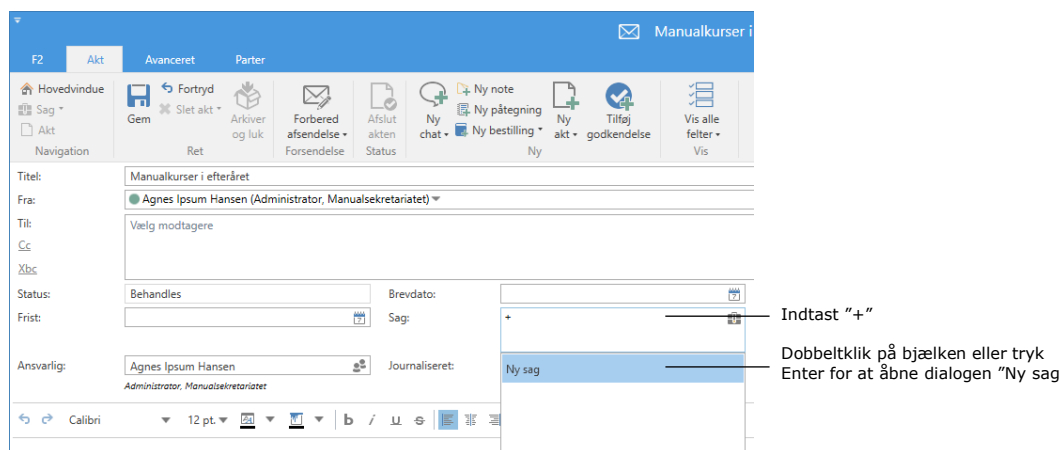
Manualkurser i

F2 Akt Avanceret Parter

Hovedvindue
Sag
Akt
Navigation

Gem
Fortryd
Slet akt
Arkiver og luk
Ret

Forbered afsendelse
Forsendelse

Afslut akten
Status

Ny chat
Ny note
Ny påtegning
Ny bestilling
Ny akt
Tilføj godkendelse
Ny

Vis alle felter
Vis

Titel: Manualkurser i efteråret
Fra: Agnes Ipsum Hansen (Administrator, Manualsekretariatet)
Til: Vælg modtagere
Cc
Xbc
Status: Behandles
Brevdato:
Frist:
Sag: +
Ansvarlig: Agnes Ipsum Hansen
Administrator, Manualsekretariatet
Journaliseret:
Ny sag

Calibri 12 pt.

Indtast "+"

Dobbeltklik på bjælken eller tryk Enter for at åbne dialogen "Ny sag